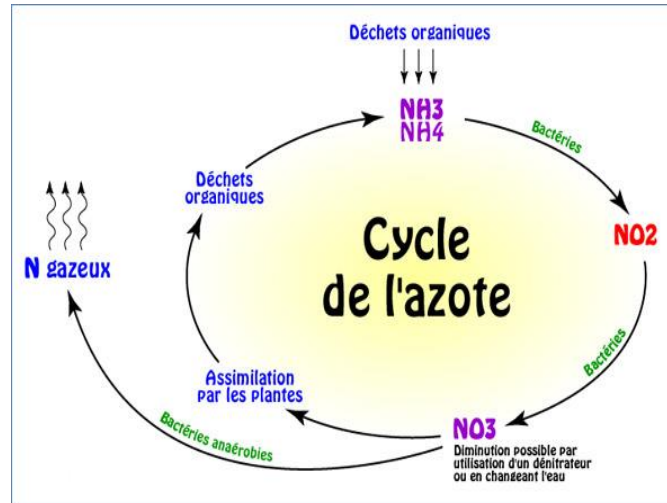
Déchets organiques

NH3
NH4

Bactéries

NO2

Bactéries

NO3
Diminution possible par utilisation d'un dénitrateur ou en changeant l'eau

Assimilation par les plantes

Déchets organiques

Cycle de l'azote

N gazeux

Bactéries anaérobies